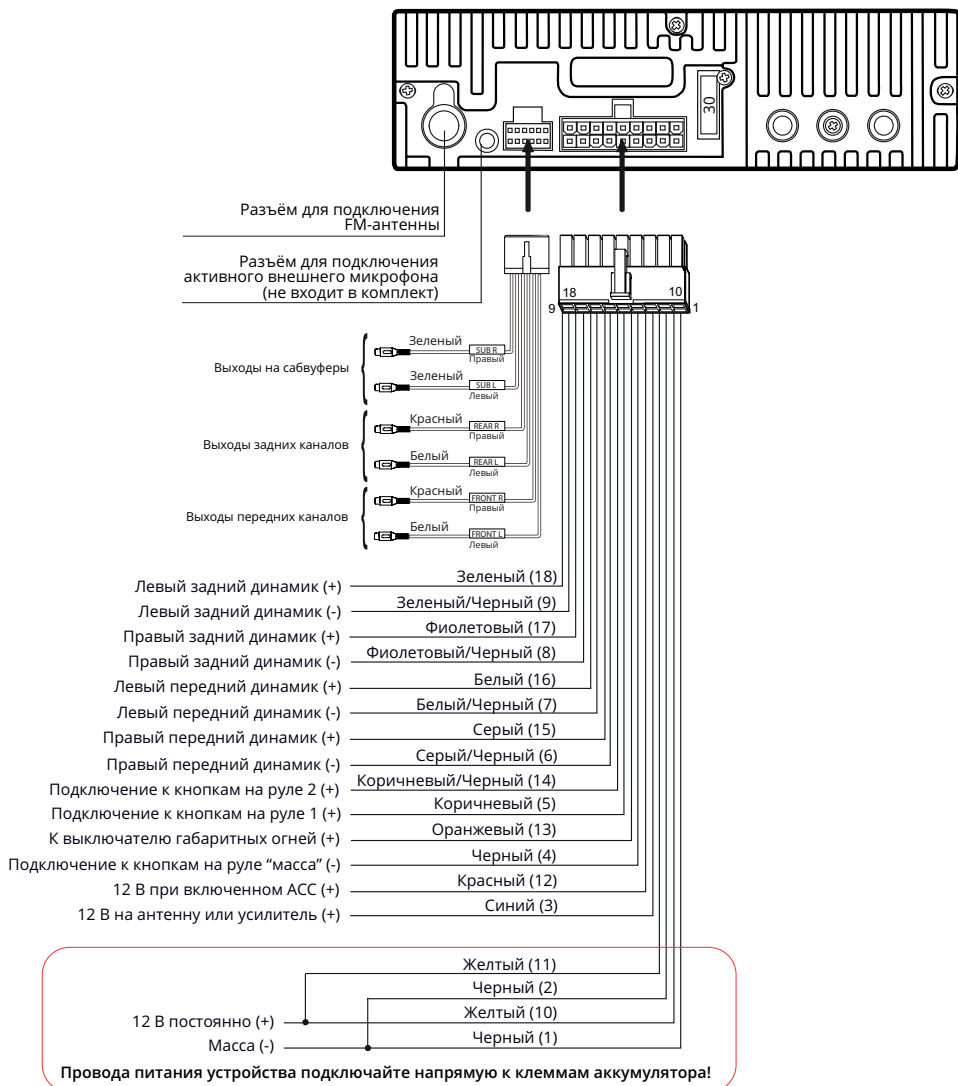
30

Разъём для подключения FM-антенны

Разъём для подключения активного внешнего микрофона (не входит в комплект)

18 10
9 1

Выходы на сабвуферы
Зеленый SUB R Правый
Зеленый SUB L Левый

Выходы задних каналов
Красный REAR R Правый
Белый REAR L Левый

Выходы передних каналов
Красный FRONT R Правый
Белый FRONT L Левый

Левый задний динамик (+) Зеленый (18)
Левый задний динамик (-) Зеленый/Черный (9)
Правый задний динамик (+) Фиолетовый (17)
Правый задний динамик (-) Фиолетовый/Черный (8)
Левый передний динамик (+) Белый (16)
Левый передний динамик (-) Белый/Черный (7)
Правый передний динамик (+) Серый (15)
Правый передний динамик (-) Серый/Черный (6)
Подключение к кнопкам на руле 2 (+) Коричневый/Черный (14)
Подключение к кнопкам на руле 1 (+) Коричневый (5)
К выключателю габаритных огней (+) Оранжевый (13)
Подключение к кнопкам на руле “масса” (-) Черный (4)
12 В при включенном ACC (+) Красный (12)
12 В на антенну или усилитель (+) Синий (3)

Желтый (11)
Черный (2)
12 В постоянно (+) Желтый (10)
Масса (-) Черный (1)

Провода питания устройства подключайте напрямую к клеммам аккумулятора!